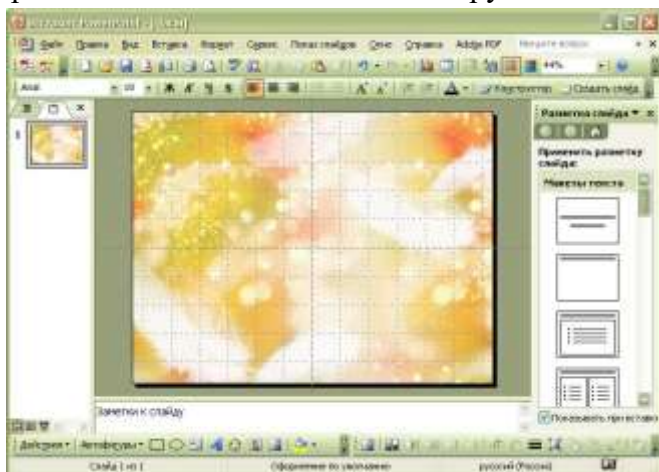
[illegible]

Файл Правка Вид Вставка Формат Сервис Показ слайдов Окно Справка Adobe PDF Введите вопрос

44%

Arial 18 Ж К Ч S Конструктор Создать слайд

Разметка слайда

Применить разметку слайда:

Макеты текста

1

Заметки к слайду

Показывать при вставке

Действия Автофигуры

Слайд 1 из 1 Оформление по умолчанию русский (Россия)